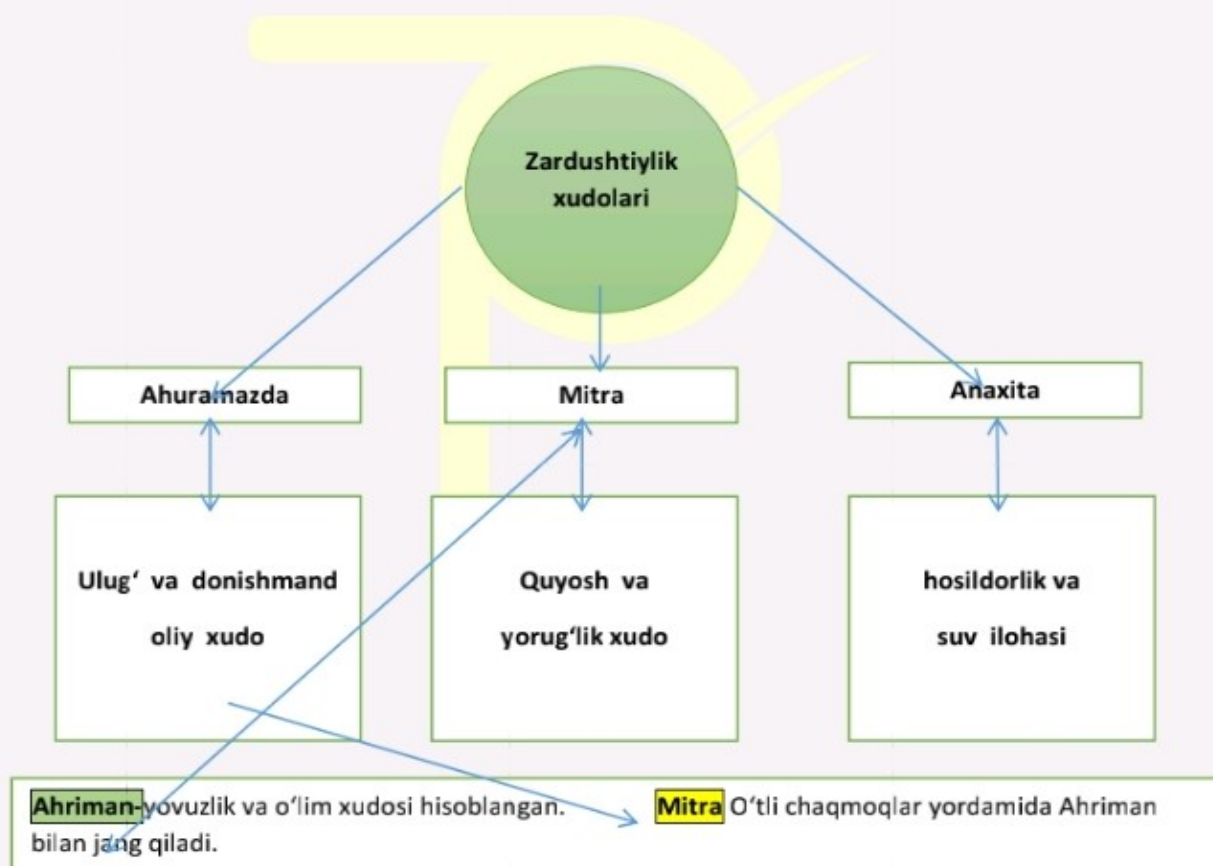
Zardushtiylik xudolari

Ahuramazda

Mitra

Anaxita

Ulug‘ va donishmand oliy xudo

Quyosh va yorug‘lik xudo

hosildorlik va suv ilohasi

Ahriman-yovuzlik va o‘lim xudosi hisoblangan. Mitra O‘tli chaqmoqlar yordamida Ahriman bilan jang qiladi.